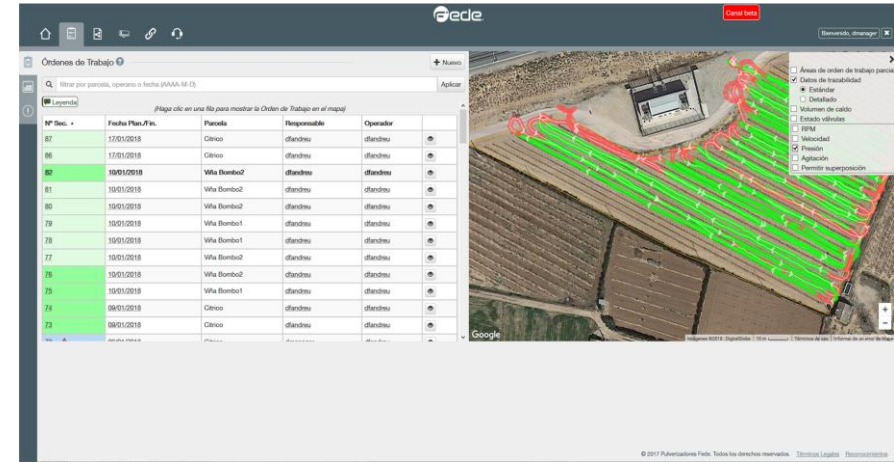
Fede

Canal beta

Bienvenido, dmanager

Órdenes de Trabajo

+ Nuevo

filtrar por parcela, operario o fecha (AAAA-M-D)

Aplicar

Leyenda

(Haga clic en una fila para mostrar la Orden de Trabajo en el mapa)

| Nº Sec. | Fecha Plan./Fin. | Parcela | Responsable | Operador | |
|---|---|---|---|---|---|
| 87 | 17/01/2018 | Cítrico | dfandreu | dfandreu | |
| 86 | 17/01/2018 | Cítrico | dfandreu | dfandreu | |
| 82 | 10/01/2018 | Viña Bombo2 | dfandreu | dfandreu | |
| 81 | 10/01/2018 | Viña Bombo2 | dfandreu | dfandreu | |
| 80 | 10/01/2018 | Viña Bombo2 | dfandreu | dfandreu | |
| 79 | 10/01/2018 | Viña Bombo1 | dfandreu | dfandreu | |
| 78 | 10/01/2018 | Viña Bombo1 | dfandreu | dfandreu | |
| 77 | 10/01/2018 | Viña Bombo2 | dfandreu | dfandreu | |
| 76 | 10/01/2018 | Viña Bombo2 | dfandreu | dfandreu | |
| 75 | 10/01/2018 | Viña Bombo1 | dfandreu | dfandreu | |
| 74 | 09/01/2018 | Cítrico | dfandreu | dfandreu | |
| 73 | 09/01/2018 | Cítrico | dfandreu | dfandreu | |
| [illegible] | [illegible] | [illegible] | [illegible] | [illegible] | |

Áreas de orden de trabajo parcial
Datos de trazabilidad
Estándar
Detallado
Volumen de caldo
Estado válvulas
RPM
Velocidad
Presión
Agitación
Permitir superposición

Google

Imágenes ©2018 DigitalGlobe | 10 m | Términos de uso | Informar de un error de Maps

© 2017 Pulverizadores Fede. Todos los derechos reservados. Términos Legales Reconocimientos